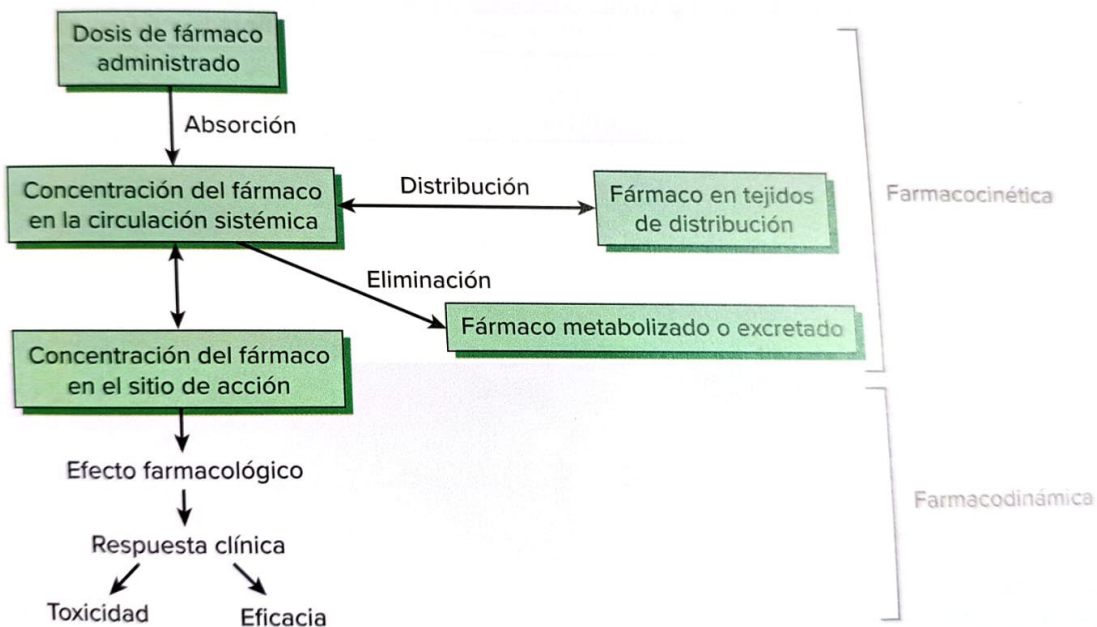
Dosis de fármaco administrado

Absorción

Concentración del fármaco en la circulación sistémica

Distribución

Fármaco en tejidos de distribución

Farmacocinética

Eliminación

Fármaco metabolizado o excretado

Concentración del fármaco en el sitio de acción

Efecto farmacológico

Respuesta clínica

Toxicidad

Eficacia

Farmacodinámica